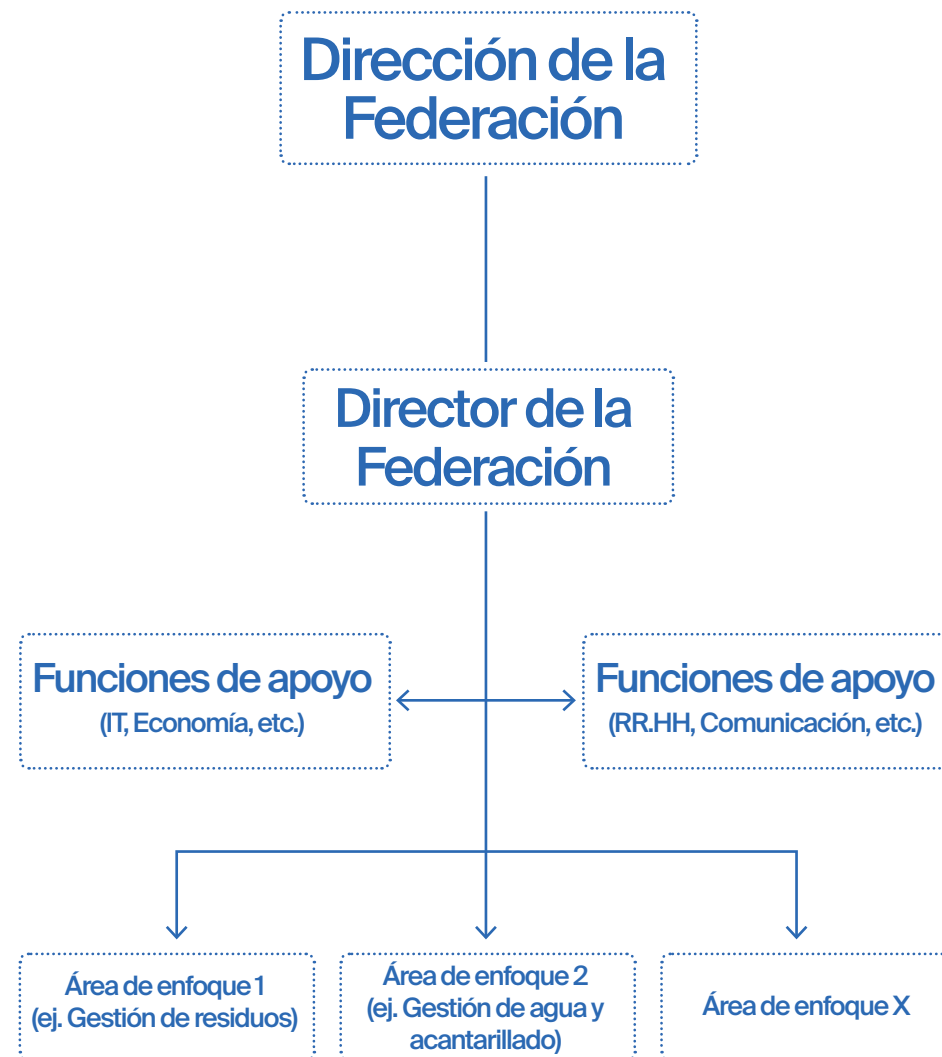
Dirección de la Federación

Director de la Federación

Funciones de apoyo
(IT, Economía, etc.)

Funciones de apoyo
(RR.HH, Comunicación, etc.)

Área de enfoque 1
(ej. Gestión de residuos)

Área de enfoque 2
(ej. Gestión de agua y acantarillado)

Área de enfoque X